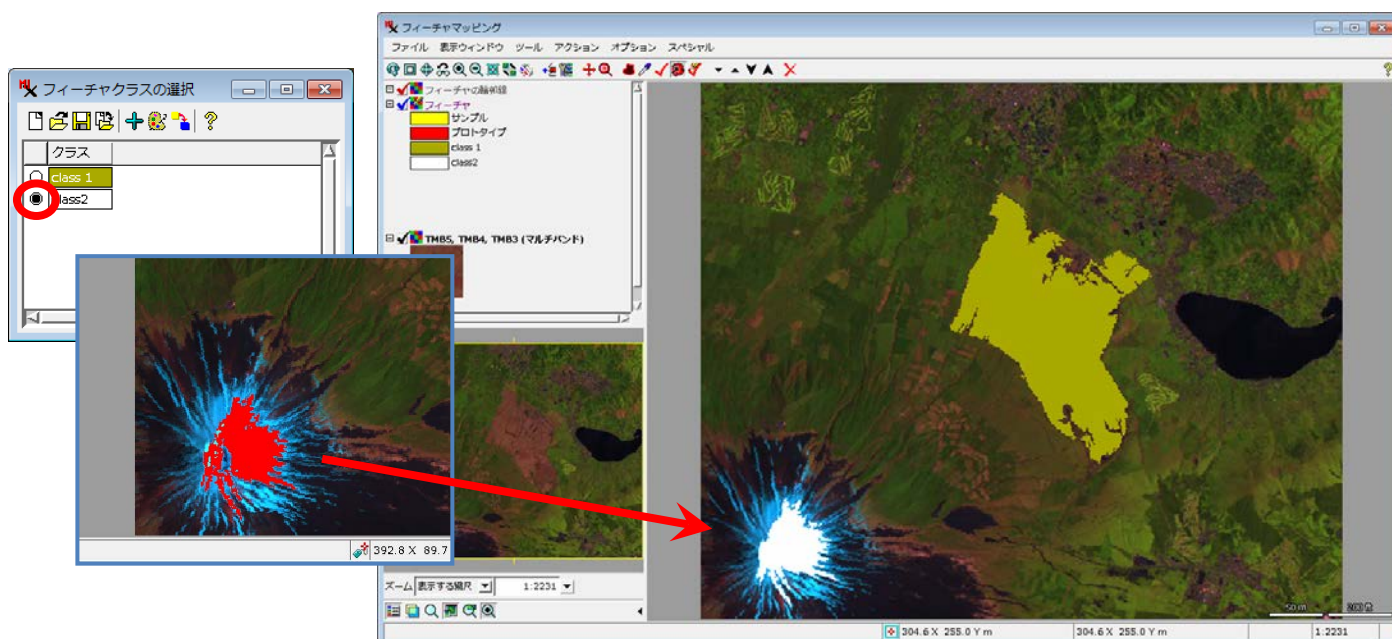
フィーチャクラスの選択

クラス
class 1
class2

392.8 X 89.7

フィーチャマッピング
ファイル 表示ウィンドウ ツール アクション オプション スペシャル

フィーチャの輪郭線
フィーチャ
サンプル
プロトタイプ
class 1
class2

TMB5, TMB4, TMB3 (マルチバンド)

ズーム 表示する縮尺 1:2231

304.6 X 255.0 Y m
304.6 X 255.0 Y m
1:2231